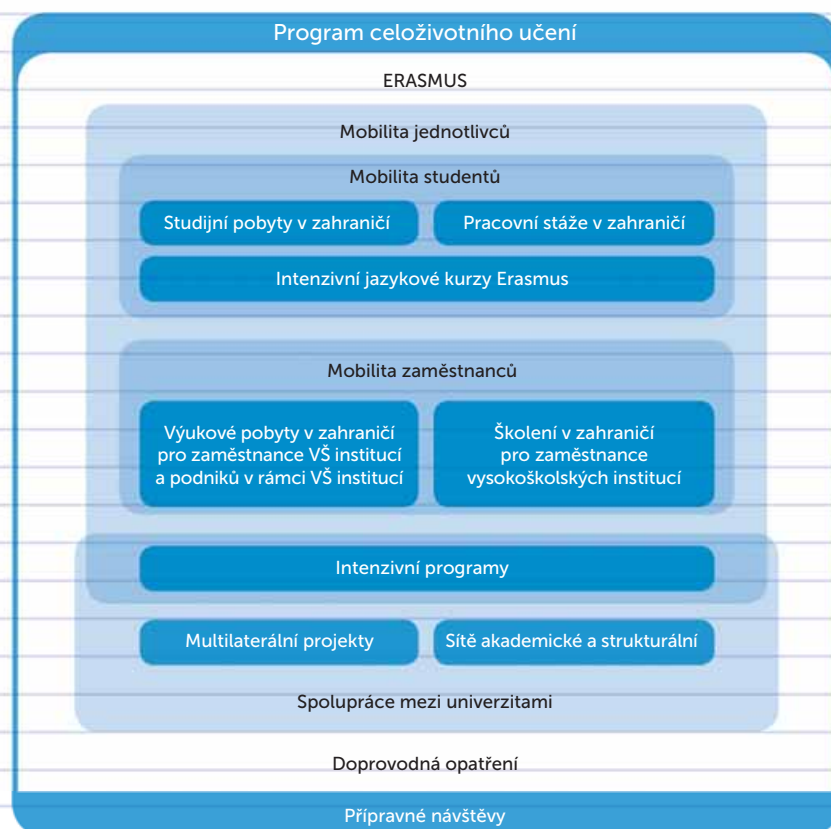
Program celoživotního učení

ERASMUS

Mobilita jednotlivců

Mobilita studentů

Studijní pobyty v zahraničí

Pracovní stáže v zahraničí

Intenzivní jazykové kurzy Erasmus

Mobilita zaměstnanců

Výukové pobyty v zahraničí pro zaměstnance VŠ institucí a podniků v rámci VŠ institucí

Školení v zahraničí pro zaměstnance vysokoškolských institucí

Intenzivní programy

Multilaterální projekty

Sítě akademické a strukturální

Spolupráce mezi univerzitami

Doprovodná opatření

Přípravné návštěvy